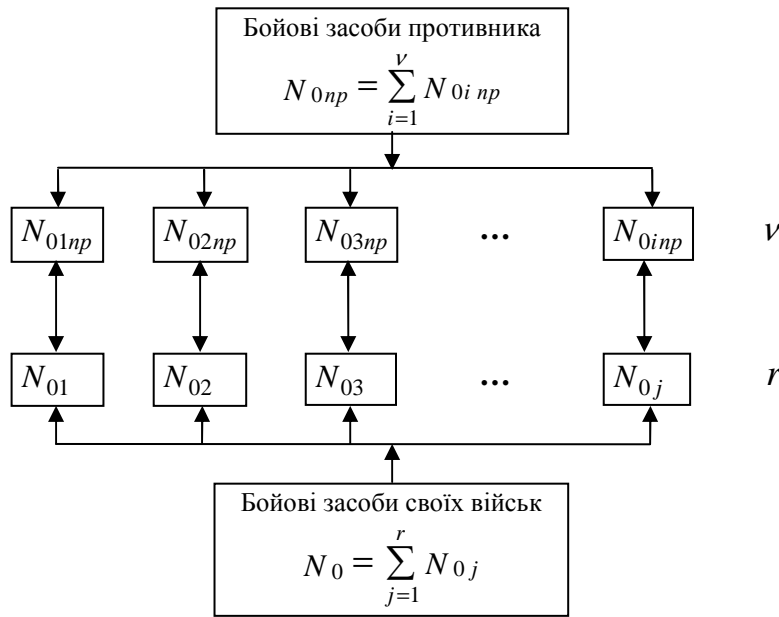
Бойові засоби противника

$N_{0np} = \sum_{i=1}^{v} N_{0i\,np}$

$N_{01np}$ $N_{02np}$ $N_{03np}$ ... $N_{0inp}$ $v$

$N_{01}$ $N_{02}$ $N_{03}$ ... $N_{0j}$ $r$

Бойові засоби своїх військ

$N_0 = \sum_{j=1}^{r} N_{0j}$